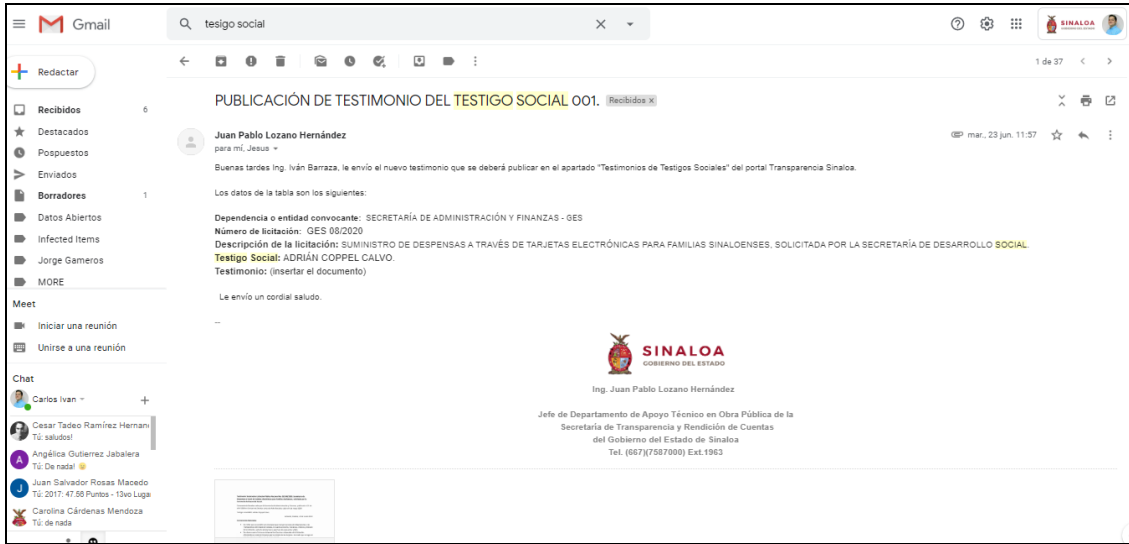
Gmail

tesigo social

SINALOA

Redactar

Recibidos 6
Destacados
Pospuestos
Enviados
Borradores 1
Datos Abiertos
Infected Items
Jorge Gameros
MORE

Meet
Iniciar una reunión
Unirse a una reunión

Chat
Carlos Ivan
Cesar Tadeo Ramírez Hernan
Tú: saludos!
Angélica Gutierrez Jabalera
Tú: De nada!
Juan Salvador Rosas Macedo
Tú: 2017: 47.56 Puntos - 13vo Lugar
Carolina Cárdenas Mendoza
Tú: de nada

1 de 37

PUBLICACIÓN DE TESTIMONIO DEL TESTIGO SOCIAL 001. Recibidos ×

Juan Pablo Lozano Hernández
para mí, Jesus
mar., 23 jun. 11:57

Buenas tardes Ing. Iván Barraza, le envío el nuevo testimonio que se deberá publicar en el apartado "Testimonios de Testigos Sociales" del portal Transparencia Sinaloa.

Los datos de la tabla son los siguientes:

Dependencia o entidad convocante: SECRETARÍA DE ADMINISTRACIÓN Y FINANZAS - GES
Número de licitación: GES 08/2020
Descripción de la licitación: SUMINISTRO DE DESPENSAS A TRAVÉS DE TARJETAS ELECTRÓNICAS PARA FAMILIAS SINALOENSES, SOLICITADA POR LA SECRETARÍA DE DESARROLLO SOCIAL.
Testigo Social: ADRIÁN COPPEL CALVO.
Testimonio: (insertar el documento)

Le envío un cordial saludo.

--

SINALOA
GOBIERNO DEL ESTADO

Ing. Juan Pablo Lozano Hernández

Jefe de Departamento de Apoyo Técnico en Obra Pública de la Secretaría de Transparencia y Rendición de Cuentas del Gobierno del Estado de Sinaloa
Tel. (667)(7587000) Ext.1963

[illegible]